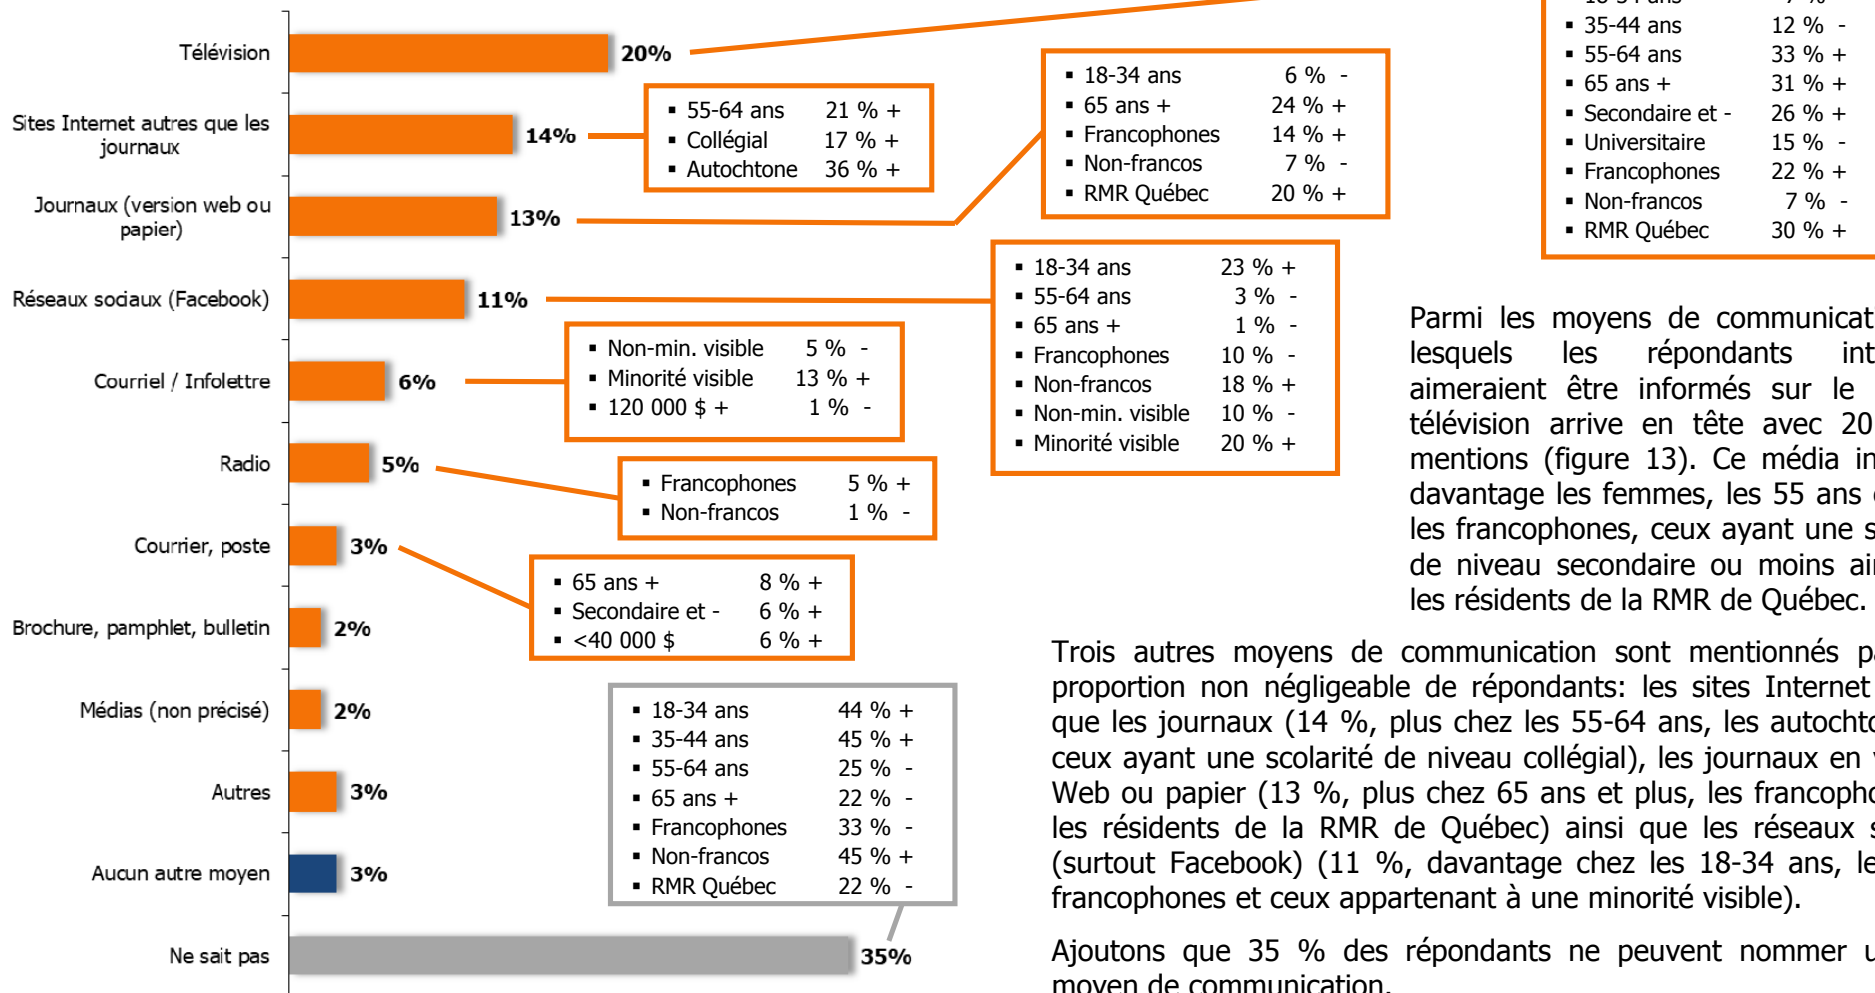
Télévision 20%

Sites Internet autres que les journaux 14%

Journaux (version web ou papier) 13%

Réseaux sociaux (Facebook) 11%

Courriel / Infolettre 6%

Radio 5%

Courrier, poste 3%

Brochure, pamphlet, bulletin 2%

Médias (non précisé) 2%

Autres 3%

Aucun autre moyen 3%

Ne sait pas 35%

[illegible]
- 35-44 ans 12 % -
- 55-64 ans 33 % +
- 65 ans + 31 % +
- Secondaire et - 26 % +
- Universitaire 15 % -
- Francophones 22 % +
- Non-francos 7 % -
- RMR Québec 30 % +

- 55-64 ans 21 % +
- Collégial 17 % +
- Autochtone 36 % +

- 18-34 ans 6 % -
- 65 ans + 24 % +
- Francophones 14 % +
- Non-francos 7 % -
- RMR Québec 20 % +

- 18-34 ans 23 % +
- 55-64 ans 3 % -
- 65 ans + 1 % -
- Francophones 10 % -
- Non-francos 18 % +
- Non-min. visible 10 % -
- Minorité visible 20 % +

- Non-min. visible 5 % -
- Minorité visible 13 % +
- 120 000 $ + 1 % -

- Francophones 5 % +
- Non-francos 1 % -

- 65 ans + 8 % +
- Secondaire et - 6 % +
- <40 000 $ 6 % +

- 18-34 ans 44 % +
- 35-44 ans 45 % +
- 55-64 ans 25 % -
- 65 ans + 22 % -
- Francophones 33 % -
- Non-francos 45 % +
- RMR Québec 22 % -

Parmi les moyens de communicat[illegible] lesquels les répondants int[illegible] aimeraient être informés sur le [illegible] télévision arrive en tête avec 20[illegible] mentions (figure 13). Ce média in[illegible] davantage les femmes, les 55 ans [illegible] les francophones, ceux ayant une s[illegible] de niveau secondaire ou moins ai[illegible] les résidents de la RMR de Québec.

Trois autres moyens de communication sont mentionnés p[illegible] proportion non négligeable de répondants: les sites Internet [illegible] que les journaux (14 %, plus chez les 55-64 ans, les autocht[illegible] ceux ayant une scolarité de niveau collégial), les journaux en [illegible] Web ou papier (13 %, plus chez 65 ans et plus, les francoph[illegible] les résidents de la RMR de Québec) ainsi que les réseaux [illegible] (surtout Facebook) (11 %, davantage chez les 18-34 ans, le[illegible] francophones et ceux appartenant à une minorité visible).

Ajoutons que 35 % des répondants ne peuvent nommer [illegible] moyen de communication.